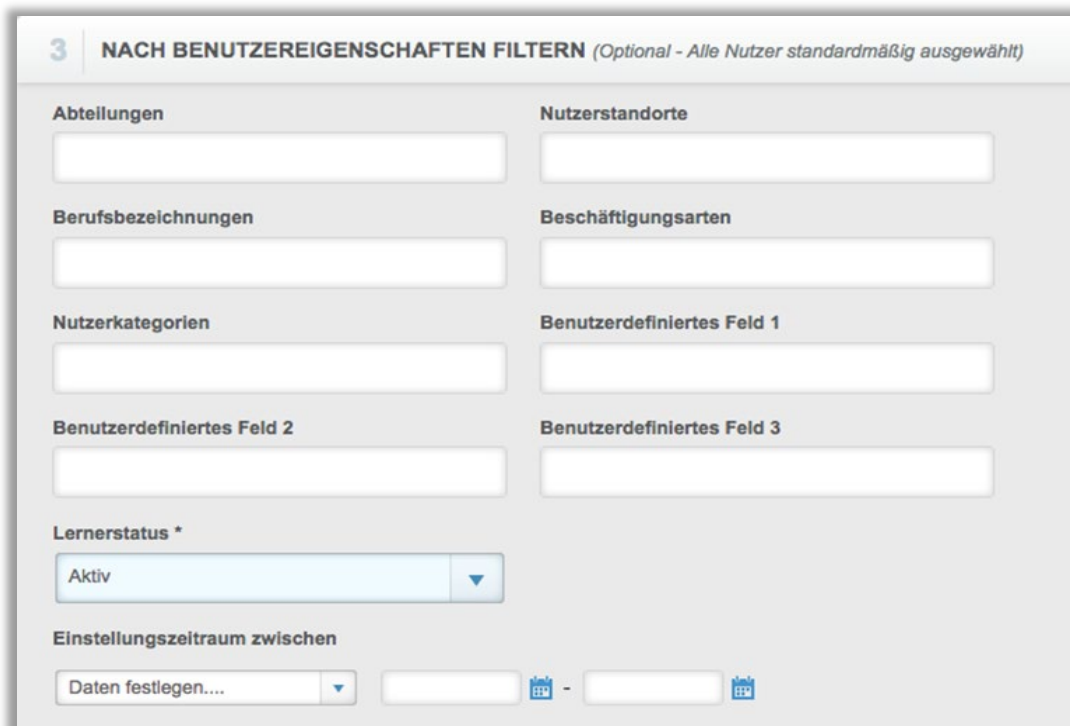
3 NACH BENUTZEREIGENSCHAFTEN FILTERN (Optional - Alle Nutzer standardmäßig ausgewählt)

Abteilungen

Nutzerstandorte

Berufsbezeichnungen

Beschäftigungsarten

Nutzerkategorien

Benutzerdefiniertes Feld 1

Benutzerdefiniertes Feld 2

Benutzerdefiniertes Feld 3

Lernerstatus *

Aktiv

Einstellungszeitraum zwischen

Daten festlegen.... -